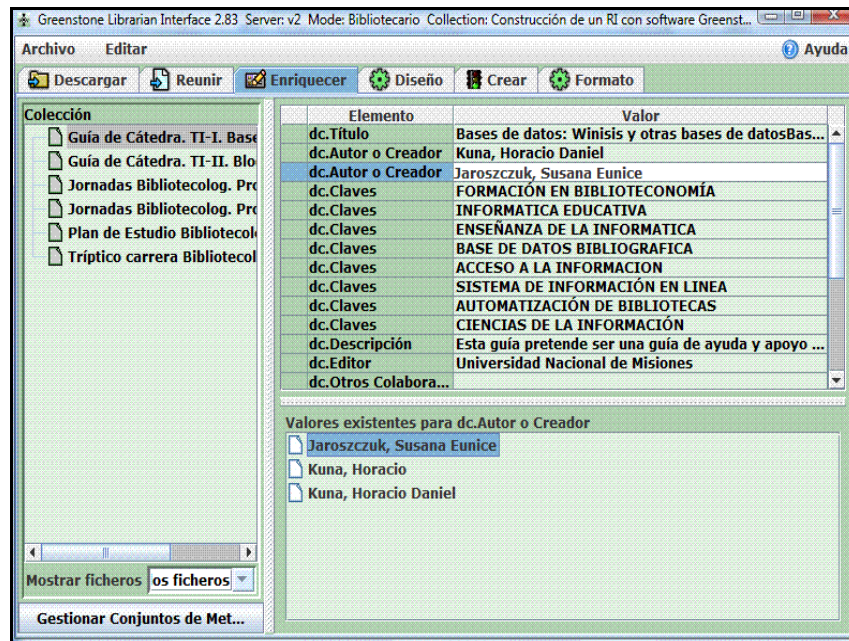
Greenstone Librarian Interface 2.83 Server: v2 Mode: Bibliotecario Collection: Construcción de un RI con software Greenst...

Archivo Editar

Ayuda

Descargar Reunir Enriquecer Diseño Crear Formato

Colección

Guía de Cátedra. TI-I. Base

Guía de Cátedra. TI-II. Blo

Jornadas Bibliotecolog. Pro

Jornadas Bibliotecolog. Pro

Plan de Estudio Bibliotecol

Tríptico carrera Bibliotecol

| Elemento | Valor |
|---|---|
| dc.Título | Bases de datos: Winisis y otras bases de datosBas... |
| dc.Autor o Creador | Kuna, Horacio Daniel |
| dc.Autor o Creador | Jaroszczuk, Susana Eunice |
| dc.Claves | FORMACIÓN EN BIBLIOTECONOMÍA |
| dc.Claves | INFORMATICA EDUCATIVA |
| dc.Claves | ENSEÑANZA DE LA INFORMATICA |
| dc.Claves | BASE DE DATOS BIBLIOGRAFICA |
| dc.Claves | ACCESO A LA INFORMACION |
| dc.Claves | SISTEMA DE INFORMACIÓN EN LINEA |
| dc.Claves | AUTOMATIZACIÓN DE BIBLIOTECAS |
| dc.Claves | CIENCIAS DE LA INFORMACIÓN |
| dc.Descripción | Esta guía pretende ser una guía de ayuda y apoyo ... |
| dc.Editor | Universidad Nacional de Misiones |
| dc.Otros Colabora... | |

Valores existentes para dc.Autor o Creador

Jaroszczuk, Susana Eunice

Kuna, Horacio

Kuna, Horacio Daniel

Mostrar ficheros os ficheros

Gestionar Conjuntos de Met...